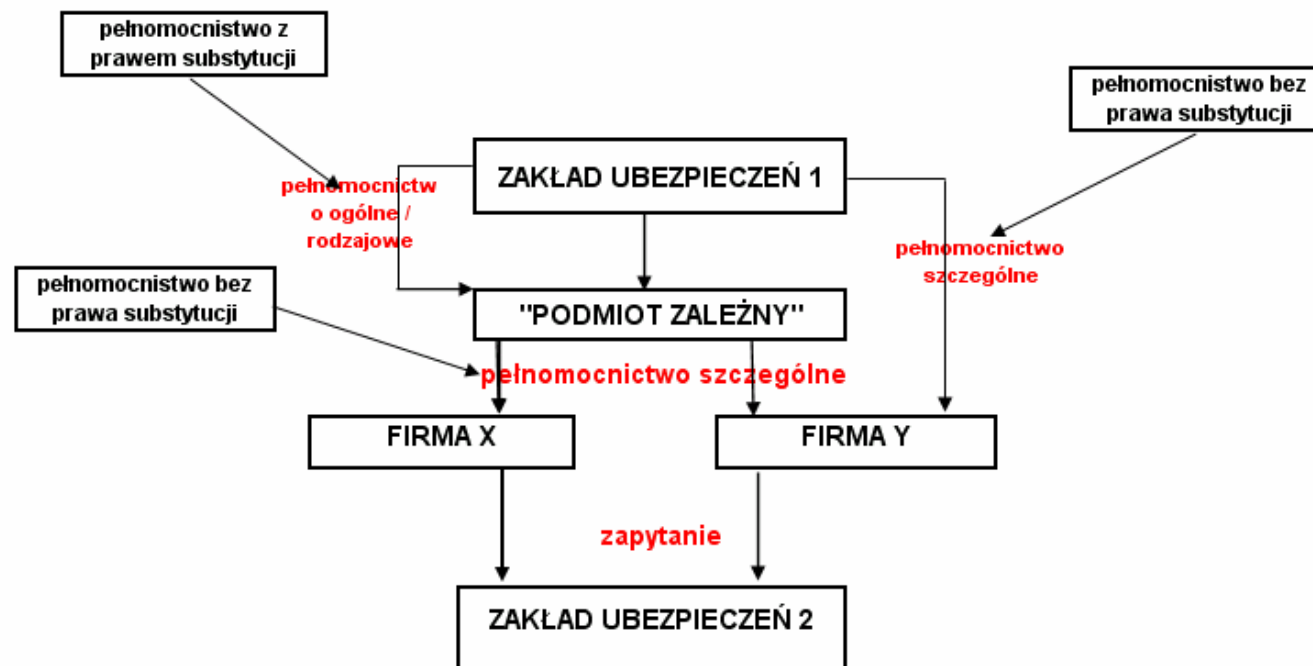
pełnomocnistwo z prawem substytucji

pełnomocnistwo bez prawa substytucji

ZAKŁAD UBEZPIECZEŃ 1

pełnomocnictwo ogólne / rodzajowe

pełnomocnictwo szczególne

pełnomocnistwo bez prawa substytucji

"PODMIOT ZALEŻNY"

pełnomocnictwo szczególne

FIRMA X

FIRMA Y

zapytanie

ZAKŁAD UBEZPIECZEŃ 2